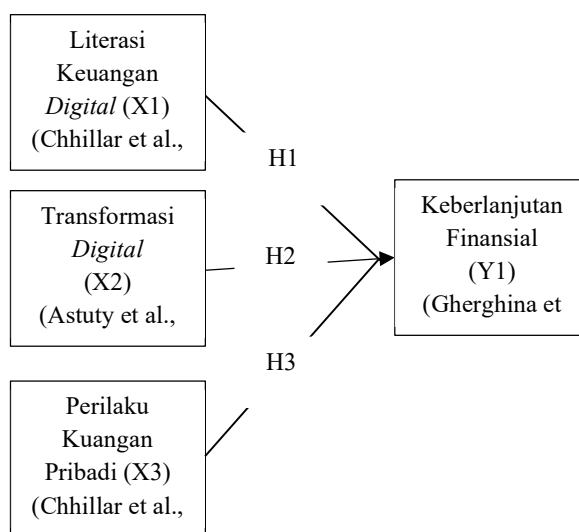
Literasi Keuangan *Digital* (X1) (Chhillar et al.,

H1

Transformasi *Digital* (X2) (Astuty et al.,

H2

Keberlanjutan Finansial (Y1) (Gherghina et

H3

Perilaku Kuangan Pribadi (X3) (Chhillar et al.,